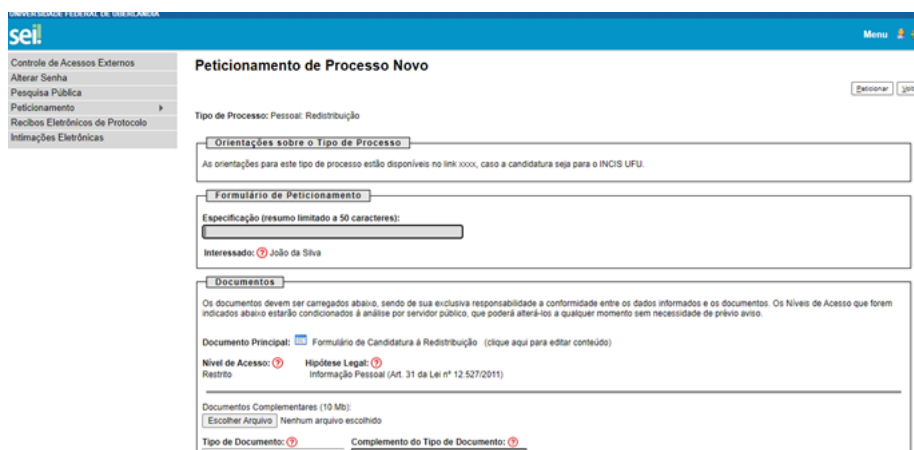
UNIVERSIDADE FEDERAL DE UBERLÂNDIA

sei!

Menu

Controle de Acessos Externos
Alterar Senha
Pesquisa Pública
Peticionamento
Recibos Eletrônicos de Protocolo
Intimações Eletrônicas

Peticionamento de Processo Novo

Peticionar | Volt

Tipo de Processo: Pessoal: Redistribuição

Orientações sobre o Tipo de Processo

As orientações para este tipo de processo estão disponíveis no link xxxx, caso a candidatura seja para o INCIS UFU.

Formulário de Peticionamento

Especificação (resumo limitado a 50 caracteres):

Interessado: João da Silva

Documentos

Os documentos devem ser carregados abaixo, sendo de sua exclusiva responsabilidade a conformidade entre os dados informados e os documentos. Os Níveis de Acesso que forem indicados abaixo estarão condicionados à análise por servidor público, que poderá alterá-los a qualquer momento sem necessidade de prévio aviso.

Documento Principal: Formulário de Candidatura à Redistribuição (clique aqui para editar conteúdo)

Nível de Acesso:
Restrito

Hipótese Legal:
Informação Pessoal (Art. 31 da Lei nº 12.527/2011)

Documentos Complementares (10 Mb):
Escolher Arquivo Nenhum arquivo escolhido

Tipo de Documento:

Complemento do Tipo de Documento: